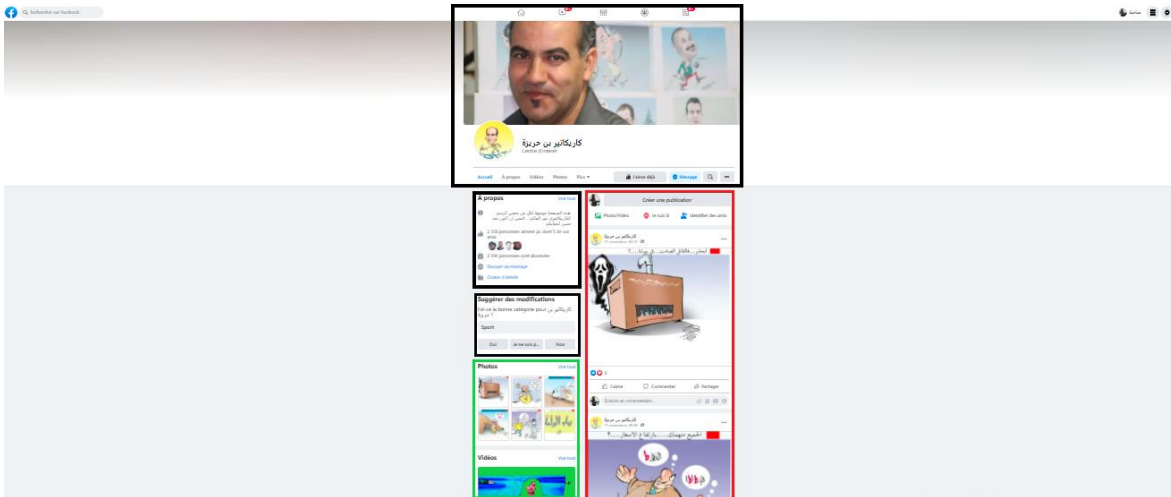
Rechercher sur Facebook

كاريكاتير بن حريزة
Centre d'intérêt

Accueil À propos Vidéos Photos Plus ▾
J'aime déjà Message

À propos
Voir tout
هذه الصفحة موجهة لكل من يحب الرسم الكاريكاتوري عبر العالم... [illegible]
2 356 personnes aiment ça, dont 5 de vos amis
2 394 personnes sont abonnées
Envoyer un message
Centre d'intérêt

Suggérer des modifications
Est-ce la bonne catégorie pour كاريكاتير بن حريزة ?
Sport
Oui Je ne sais p... Non

Photos
Voir tout

Vidéos
Voir tout

Créer une publication
Photo/Vidéo Je suis là Identifier des amis

كاريكاتير بن حريزة
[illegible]
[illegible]

J'aime Commenter Partager
Écrire un commentaire...

كاريكاتير بن حريزة
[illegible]
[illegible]